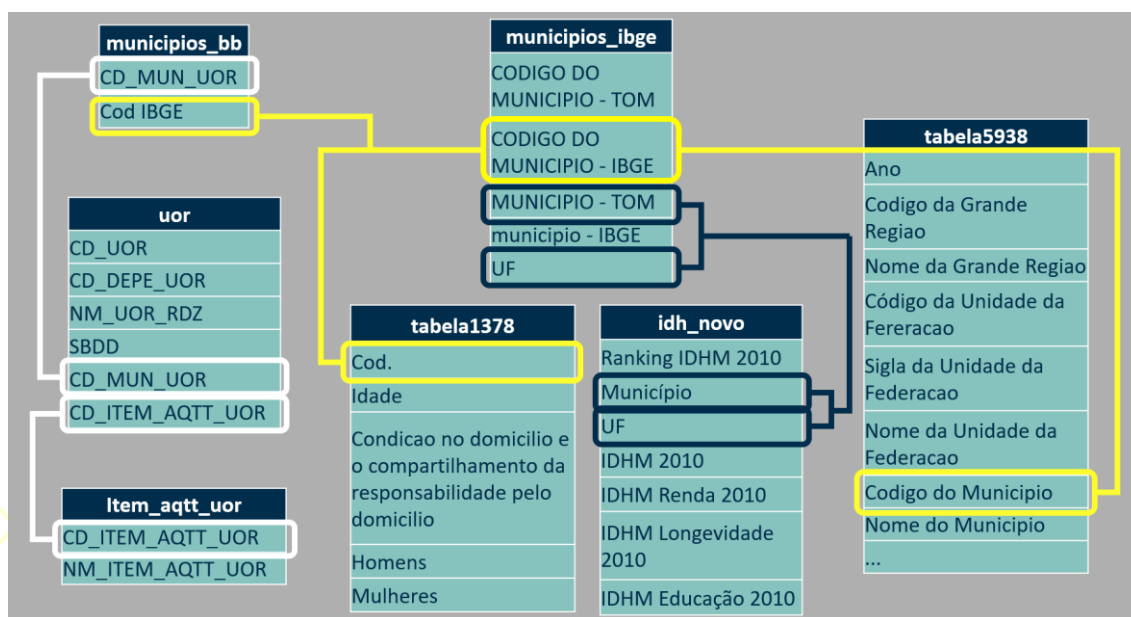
| municipios_bb |
|---|
| CD_MUN_UOR |
| Cod IBGE |

| uor |
|---|
| CD_UOR |
| CD_DEPE_UOR |
| NM_UOR_RDZ |
| SBDD |
| CD_MUN_UOR |
| CD_ITEM_AQTT_UOR |

| Item_aqtt_uor |
|---|
| CD_ITEM_AQTT_UOR |
| NM_ITEM_AQTT_UOR |

| municipios_ibge |
|---|
| CODIGO DO MUNICIPIO - TOM |
| CODIGO DO MUNICIPIO - IBGE |
| MUNICIPIO - TOM |
| municipio - IBGE |
| UF |

| tabela1378 |
|---|
| Cod. |
| Idade |
| Condicao no domicilio e o compartilhamento da responsabilidade pelo domicilio |
| Homens |
| Mulheres |

| idh_novo |
|---|
| Ranking IDHM 2010 |
| Município |
| UF |
| IDHM 2010 |
| IDHM Renda 2010 |
| IDHM Longevidade 2010 |
| IDHM Educação 2010 |

| tabela5938 |
|---|
| Ano |
| Codigo da Grande Regiao |
| Nome da Grande Regiao |
| Código da Unidade da Fereracao |
| Sigla da Unidade da Federacao |
| Nome da Unidade da Federacao |
| Codigo do Municipio |
| Nome do Municipio |
| ... |